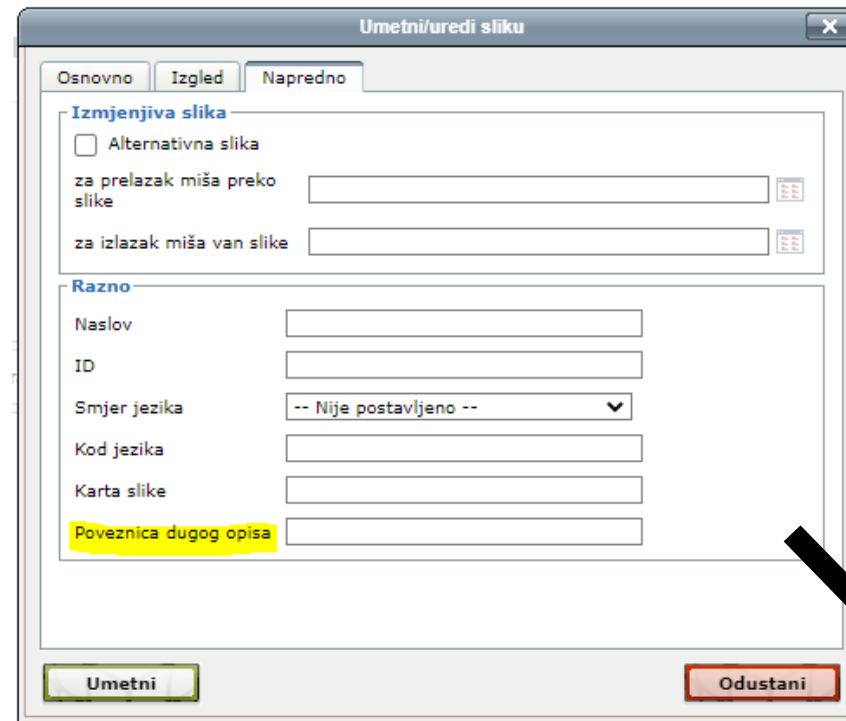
Umetni/uredi sliku

Osnovno | Izgled | Napredno

Izmjenjiva slika

Alternativna slika

za prelazak miša preko slike

za izlazak miša van slike

Razno

Naslov

ID

Smjer jezika -- Nije postavljeno --

Kod jezika

Karta slike

Poveznica dugog opisa

Umetni

Odustani